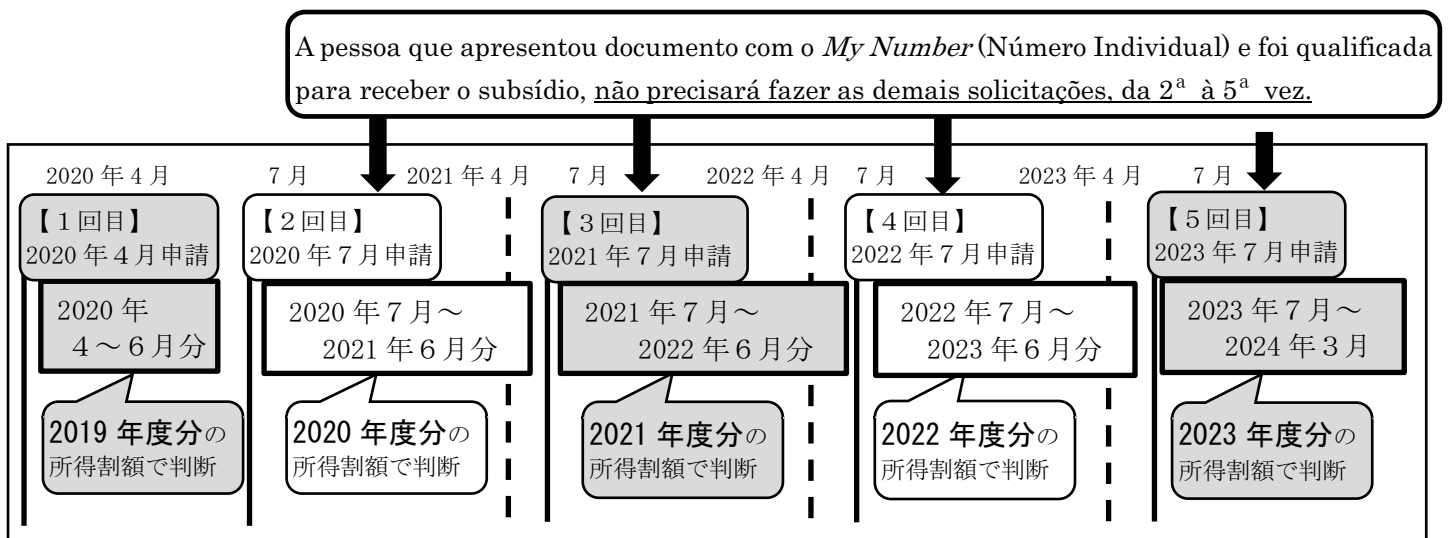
A pessoa que apresentou documento com o *My Number* (Número Individual) e foi qualificada para receber o subsídio, não precisará fazer as demais solicitações, da $2^a$ à $5^a$ vez.

2020 年 4 月

【1回目】
2020 年 4 月申請

2020 年
4～6 月分

2019 年度分の
所得割額で判断

7 月

【2回目】
2020 年 7 月申請

2020 年 7 月～
2021 年 6 月分

2020 年度分の
所得割額で判断

2021 年 4 月

7 月

【3回目】
2021 年 7 月申請

2021 年 7 月～
2022 年 6 月分

2021 年度分の
所得割額で判断

2022 年 4 月

7 月

【4回目】
2022 年 7 月申請

2022 年 7 月～
2023 年 6 月分

2022 年度分の
所得割額で判断

2023 年 4 月

7 月

【5回目】
2023 年 7 月申請

2023 年 7 月～
2024 年 3 月

2023 年度分の
所得割額で判断